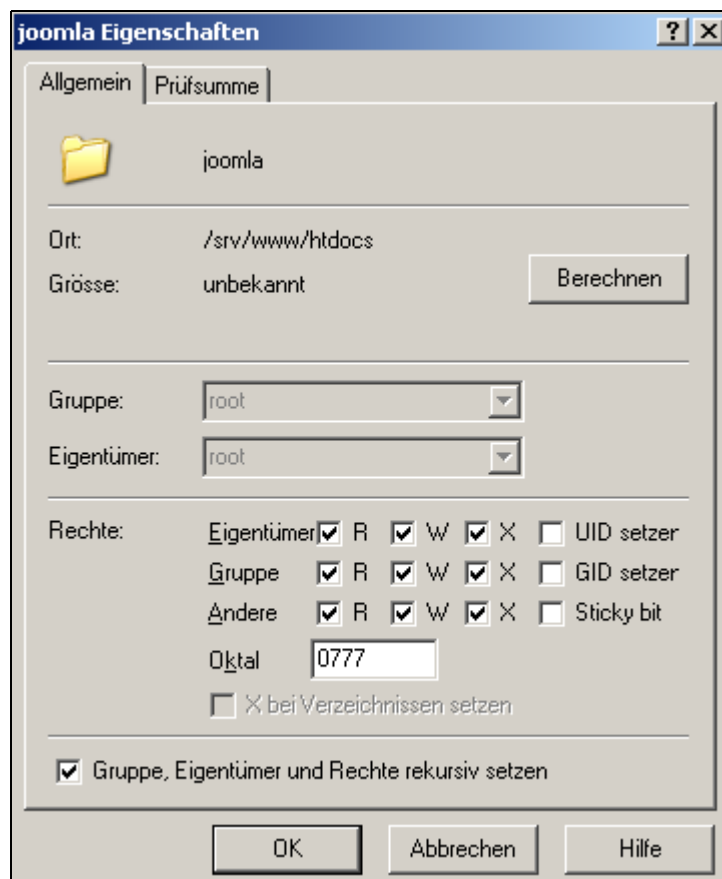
joomla Eigenschaften ? X

Allgemein Prüfsumme

joomla

Ort: /srv/www/htdocs

Grösse: unbekannt Berechnen

Gruppe: root

Eigentümer: root

Rechte: Eigentümer R W X UID setzer

Gruppe R W X GID setzer

Andere R W X Sticky bit

Oktal 0777

X bei Verzeichnissen setzen

Gruppe, Eigentümer und Rechte rekursiv setzen

OK Abbrechen Hilfe